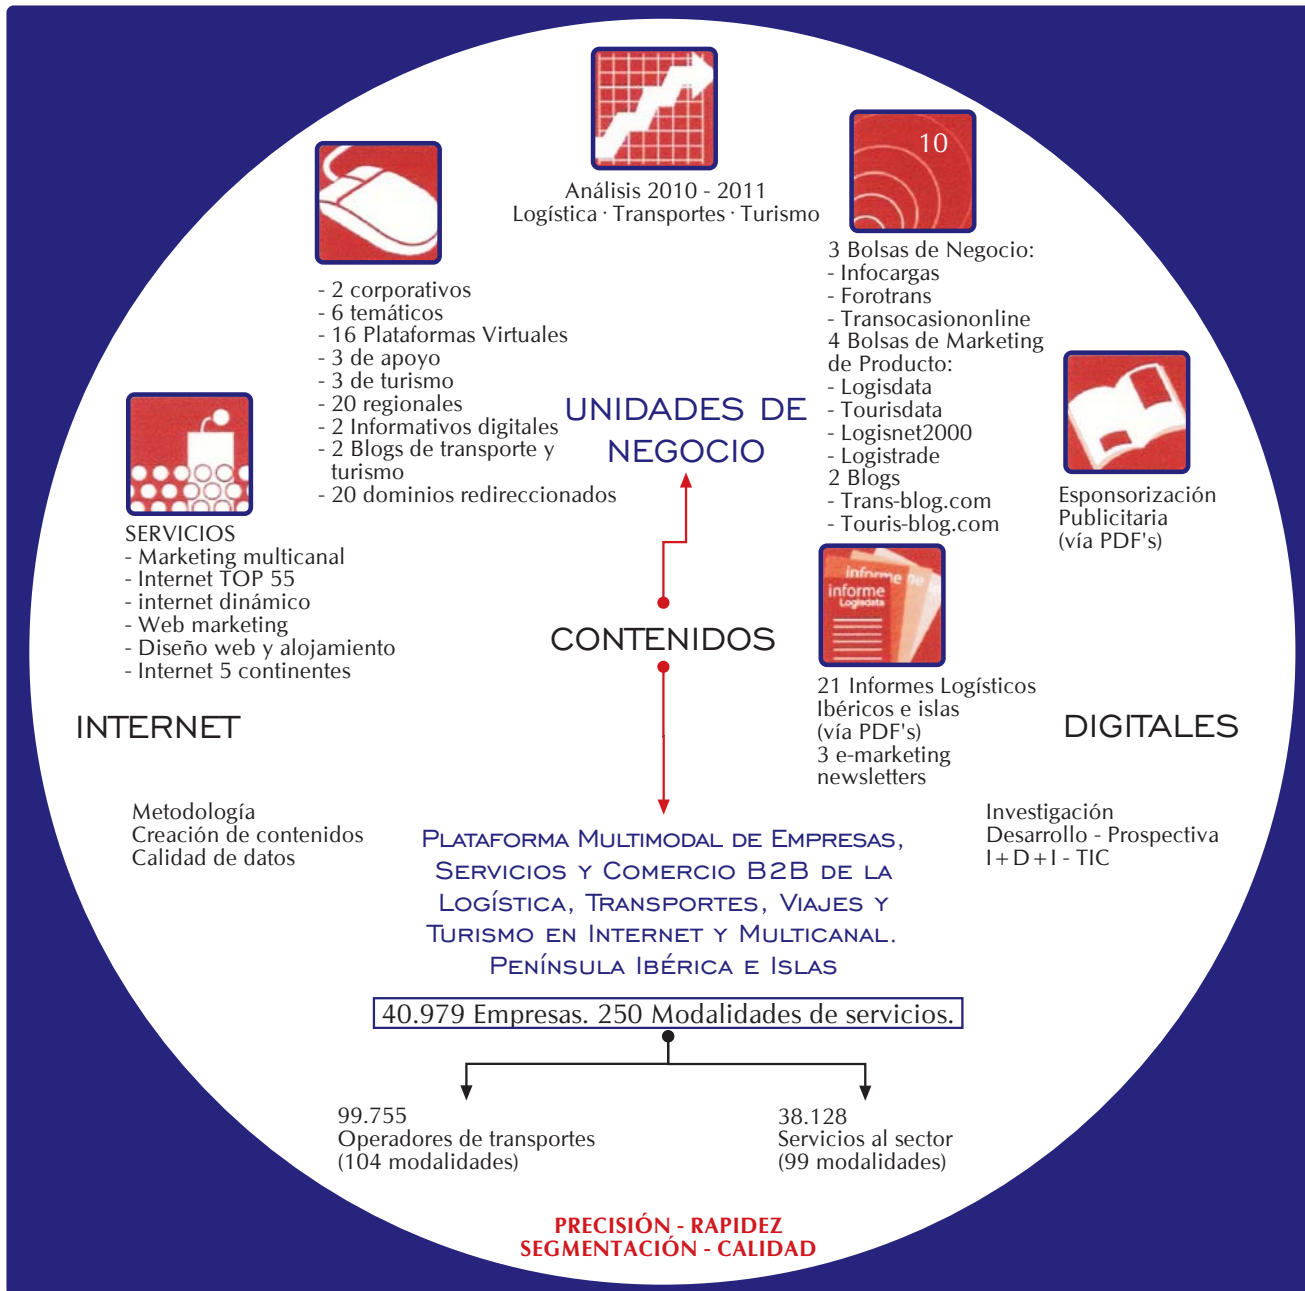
Análisis 2010 - 2011
Logística · Transportes · Turismo

10

3 Bolsas de Negocio:
- Infocargas
- Forotrans
- Transocasiononline
4 Bolsas de Marketing de Producto:
- Logisdata
- Tourisdata
- Logisnet2000
- Logistrade
2 Blogs
- Trans-blog.com
- Touris-blog.com

- 2 corporativos
- 6 temáticos
- 16 Plataformas Virtuales
- 3 de apoyo
- 3 de turismo
- 20 regionales
- 2 Informativos digitales
- 2 Blogs de transporte y turismo
- 20 dominios redireccionados

UNIDADES DE NEGOCIO

Esponsorización
Publicitaria
(vía PDF's)

SERVICIOS
- Marketing multicanal
- Internet TOP 55
- internet dinámico
- Web marketing
- Diseño web y alojamiento
- Internet 5 continentes

CONTENIDOS

informe
informe
Logisdata

21 Informes Logísticos Ibéricos e islas
(vía PDF's)
3 e-marketing newsletters

INTERNET

DIGITALES

Metodología
Creación de contenidos
Calidad de datos

Investigación
Desarrollo - Prospectiva
I + D + I - TIC

Plataforma Multimodal de Empresas, Servicios y Comercio B2B de la Logística, Transportes, Viajes y Turismo en Internet y Multicanal. Península Ibérica e Islas

40.979 Empresas. 250 Modalidades de servicios.

99.755
Operadores de transportes
(104 modalidades)

38.128
Servicios al sector
(99 modalidades)

PRECISIÓN - RAPIDEZ
SEGMENTACIÓN - CALIDAD